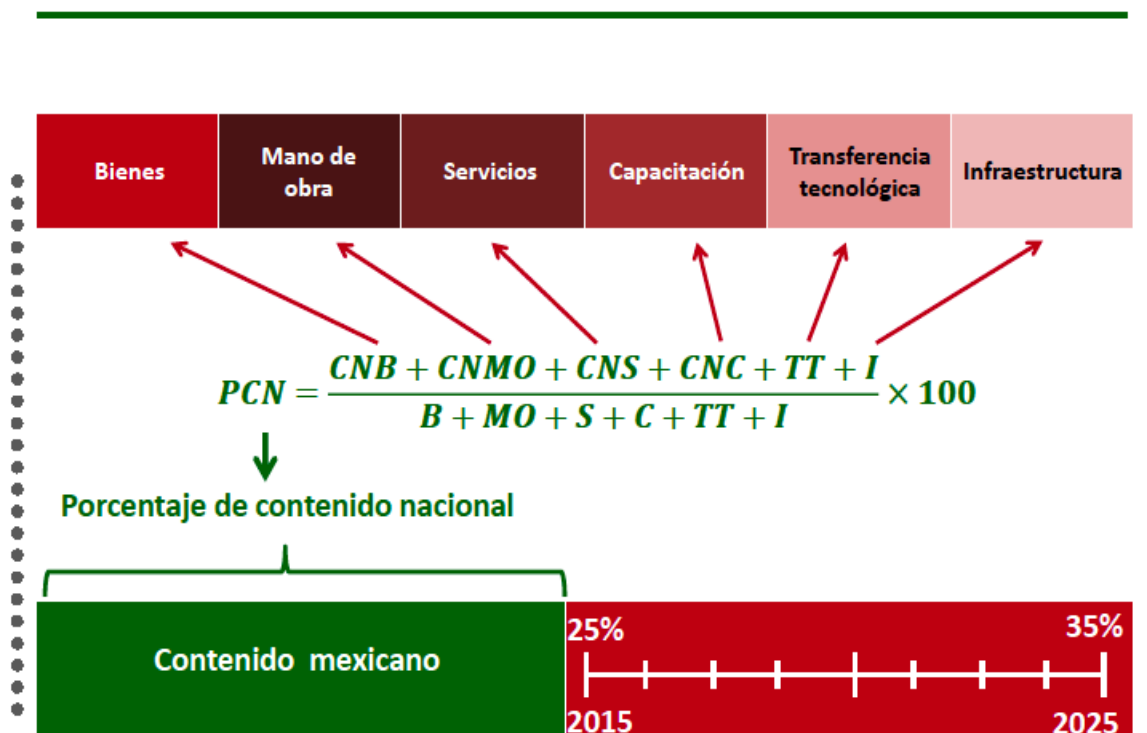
| Bienes | Mano de obra | Servicios | Capacitación | Transferencia tecnológica | Infraestructura |
|---|---|---|---|---|---|

$PCN = \frac{CNB + CNMO + CNS + CNC + TT + I}{B + MO + S + C + TT + I} \times 100$

Porcentaje de contenido nacional

Contenido mexicano

25%

35%

2015

2025